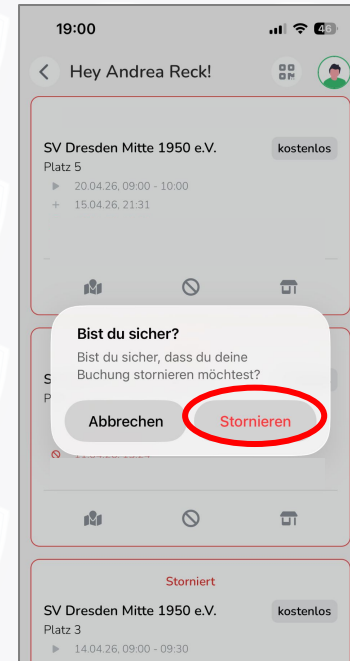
19:00

46

Hey Andrea Reck!

SV Dresden Mitte 1950 e.V.
kostenlos
Platz 5
20.04.26, 09:00 - 10:00
15.04.26, 21:31

Bist du sicher?
Bist du sicher, dass du deine Buchung stornieren möchtest?

Abbrechen
Stornieren

S
P
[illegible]

Storniert
SV Dresden Mitte 1950 e.V.
kostenlos
Platz 3
14.04.26, 09:00 - 09:30